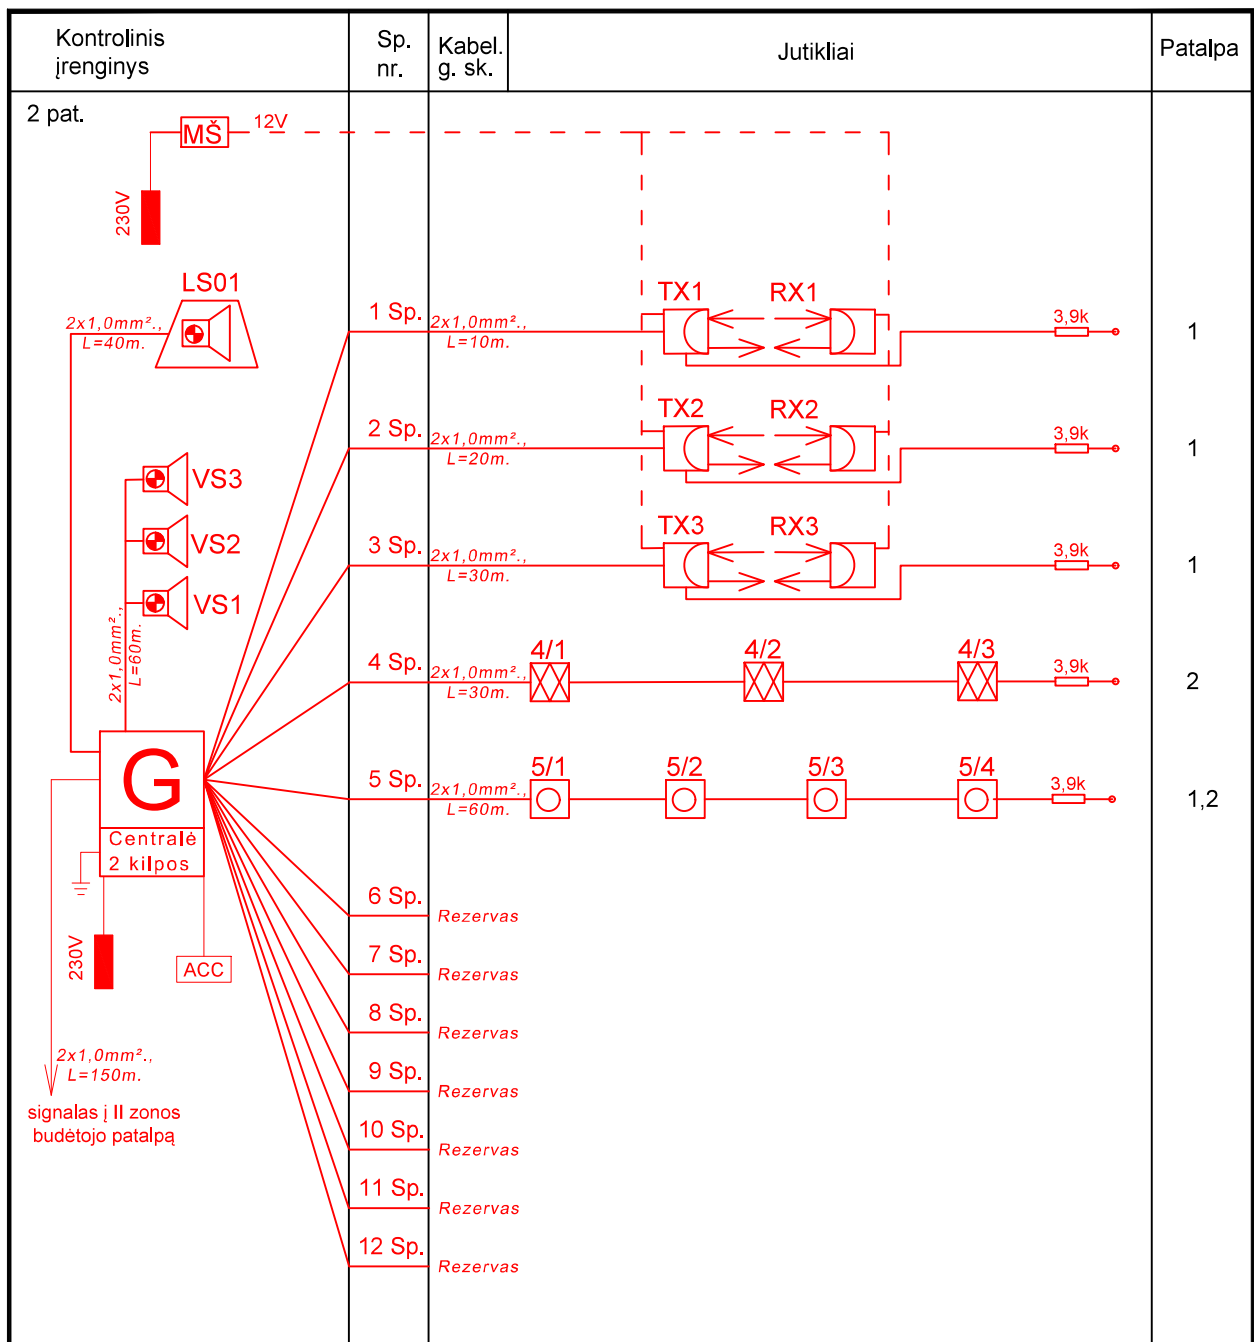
| Kontrolinis įrenginys | Sp. nr. | Kabel. g. sk. | Jutikliai | Patalpa |
|---|---|---|---|---|

2 pat.

MŠ 12V

230V

LS01

2x1,0mm²., L=40m.

VS3

VS2

VS1

2x1,0mm²., L=60m.

G

Centralė 2 kilpos

230V

ACC

2x1,0mm²., L=150m.

signalas į II zonos budėtojo patalpą

1 Sp. 2x1,0mm²., L=10m. TX1 RX1 3,9k 1

2 Sp. 2x1,0mm²., L=20m. TX2 RX2 3,9k 1

3 Sp. 2x1,0mm²., L=30m. TX3 RX3 3,9k 1

4 Sp. 2x1,0mm²., L=30m. 4/1 4/2 4/3 3,9k 2

5 Sp. 2x1,0mm²., L=60m. 5/1 5/2 5/3 5/4 3,9k 1,2

6 Sp. Rezervas

7 Sp. Rezervas

8 Sp. Rezervas

9 Sp. Rezervas

10 Sp. Rezervas

11 Sp. Rezervas

12 Sp. Rezervas